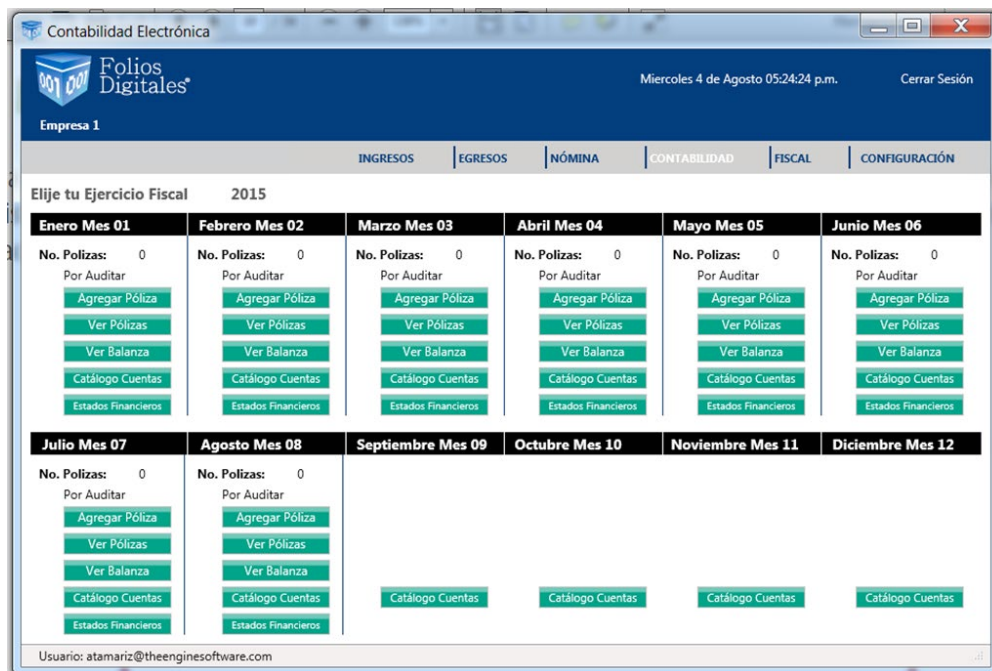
Contabilidad Electrónica

Folios Digitales

Miercoles 4 de Agosto 05:24:24 p.m.

Cerrar Sesión

Empresa 1

INGRESOS | EGRESOS | NÓMINA | CONTABILIDAD | FISCAL | CONFIGURACIÓN

Elije tu Ejercicio Fiscal 2015

Enero Mes 01
No. Polizas: 0
Por Auditar
Agregar Póliza
Ver Pólizas
Ver Balanza
Catálogo Cuentas
Estados Financieros

Febrero Mes 02
No. Polizas: 0
Por Auditar
Agregar Póliza
Ver Pólizas
Ver Balanza
Catálogo Cuentas
Estados Financieros

Marzo Mes 03
No. Polizas: 0
Por Auditar
Agregar Póliza
Ver Pólizas
Ver Balanza
Catálogo Cuentas
Estados Financieros

Abril Mes 04
No. Polizas: 0
Por Auditar
Agregar Póliza
Ver Pólizas
Ver Balanza
Catálogo Cuentas
Estados Financieros

Mayo Mes 05
No. Polizas: 0
Por Auditar
Agregar Póliza
Ver Pólizas
Ver Balanza
Catálogo Cuentas
Estados Financieros

Junio Mes 06
No. Polizas: 0
Por Auditar
Agregar Póliza
Ver Pólizas
Ver Balanza
Catálogo Cuentas
Estados Financieros

Julio Mes 07
No. Polizas: 0
Por Auditar
Agregar Póliza
Ver Pólizas
Ver Balanza
Catálogo Cuentas
Estados Financieros

Agosto Mes 08
No. Polizas: 0
Por Auditar
Agregar Póliza
Ver Pólizas
Ver Balanza
Catálogo Cuentas
Estados Financieros

Septiembre Mes 09
Catálogo Cuentas

Octubre Mes 10
Catálogo Cuentas

Noviembre Mes 11
Catálogo Cuentas

Diciembre Mes 12
Catálogo Cuentas

Usuario: atamariz@theenginesoftware.com